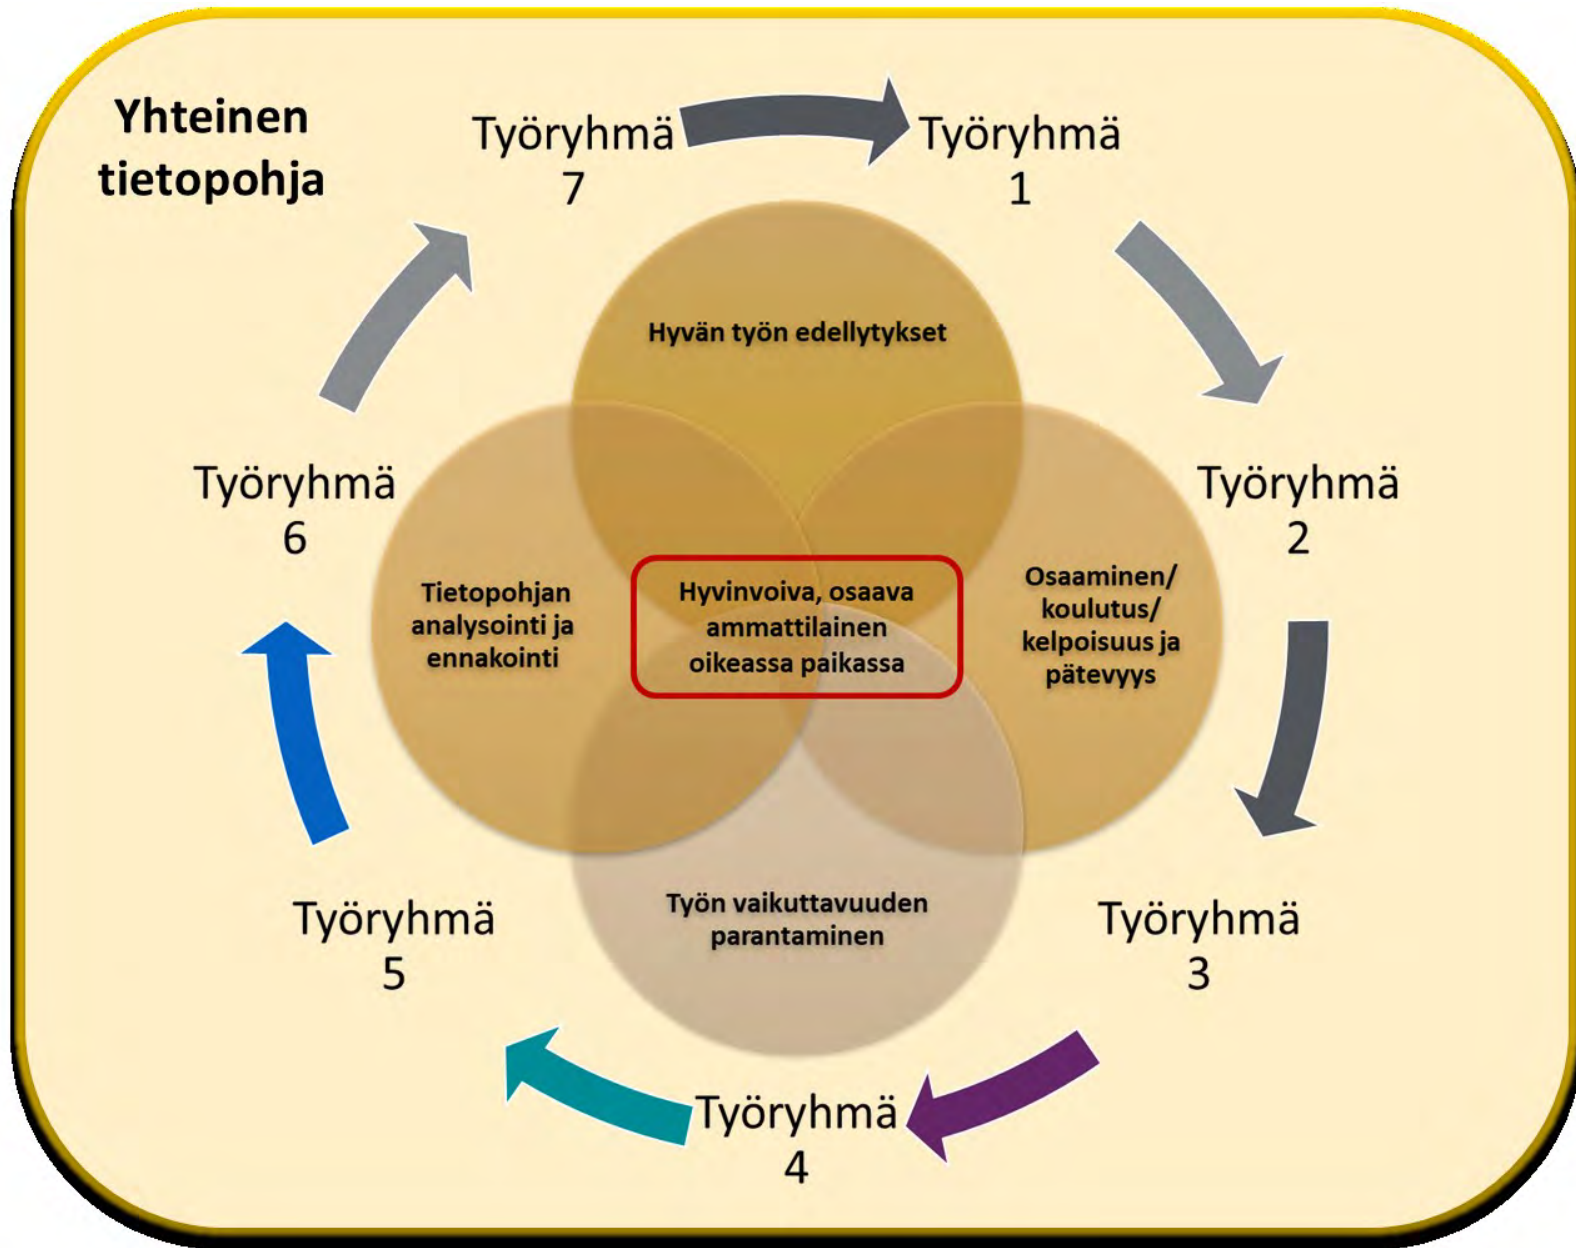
Yhteinen tietopohja

Työryhmä 7

Työryhmä 1

Hyvän työn edellytykset

Työryhmä 6

Työryhmä 2

Tietopohjan analysointi ja ennakointi

Hyvinvoiva, osaava ammattilainen oikeassa paikassa

Osaaminen/ koulutus/ kelpoisuus ja pätevyys

Työn vaikuttavuuden parantaminen

Työryhmä 5

Työryhmä 3

Työryhmä 4